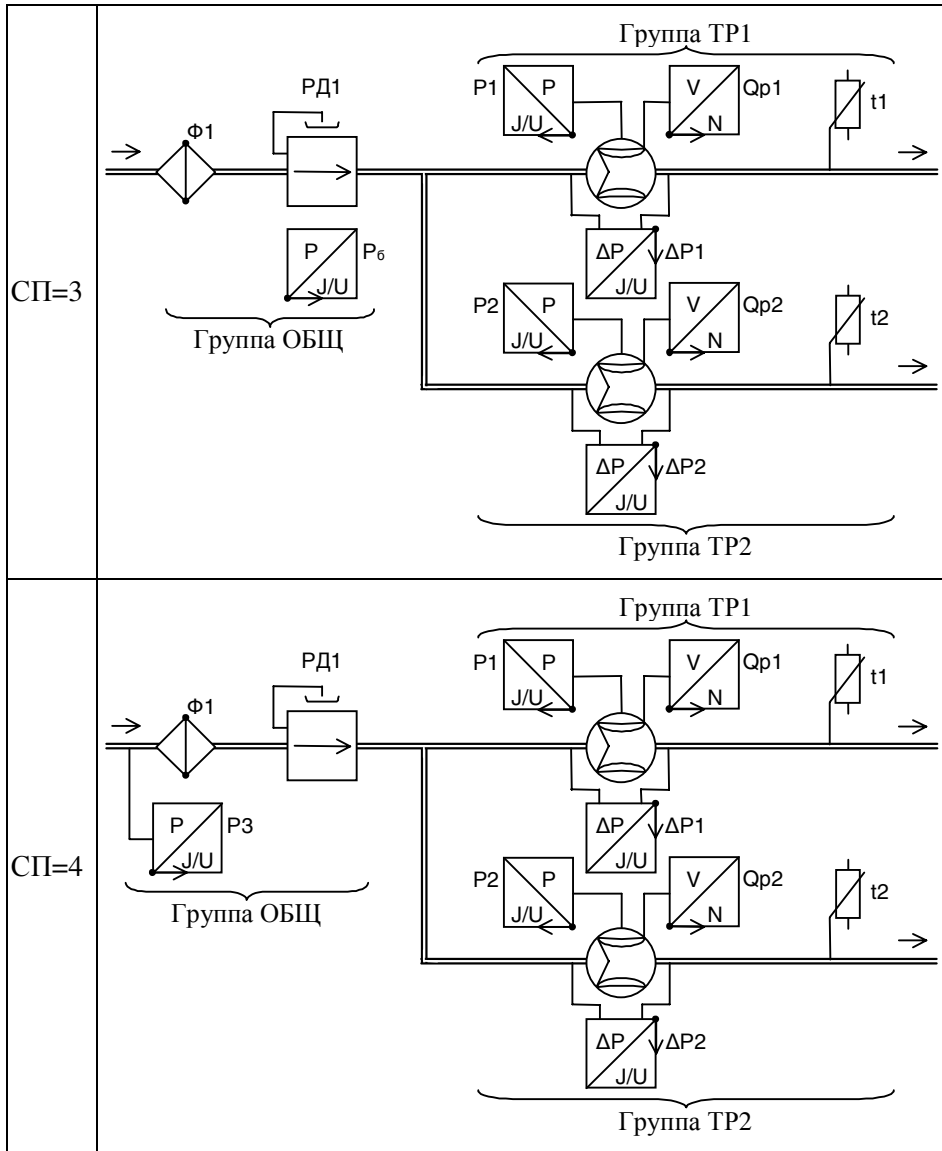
| | |
|---|---|
| СП=3 | Группа ТР1<br>РД1<br>Ф1<br>P1 P J/U<br>V N Qp1<br>t1<br>P J/U Pб<br>ΔP J/U ΔP1<br>P2 P J/U<br>V N Qp2<br>t2<br>Группа ОБЩ<br>ΔP J/U ΔP2<br>Группа ТР2 |
| СП=4 | Группа ТР1<br>РД1<br>Ф1<br>P1 P J/U<br>V N Qp1<br>t1<br>P J/U P3<br>ΔP J/U ΔP1<br>P2 P J/U<br>V N Qp2<br>t2<br>Группа ОБЩ<br>ΔP J/U ΔP2<br>Группа ТР2 |